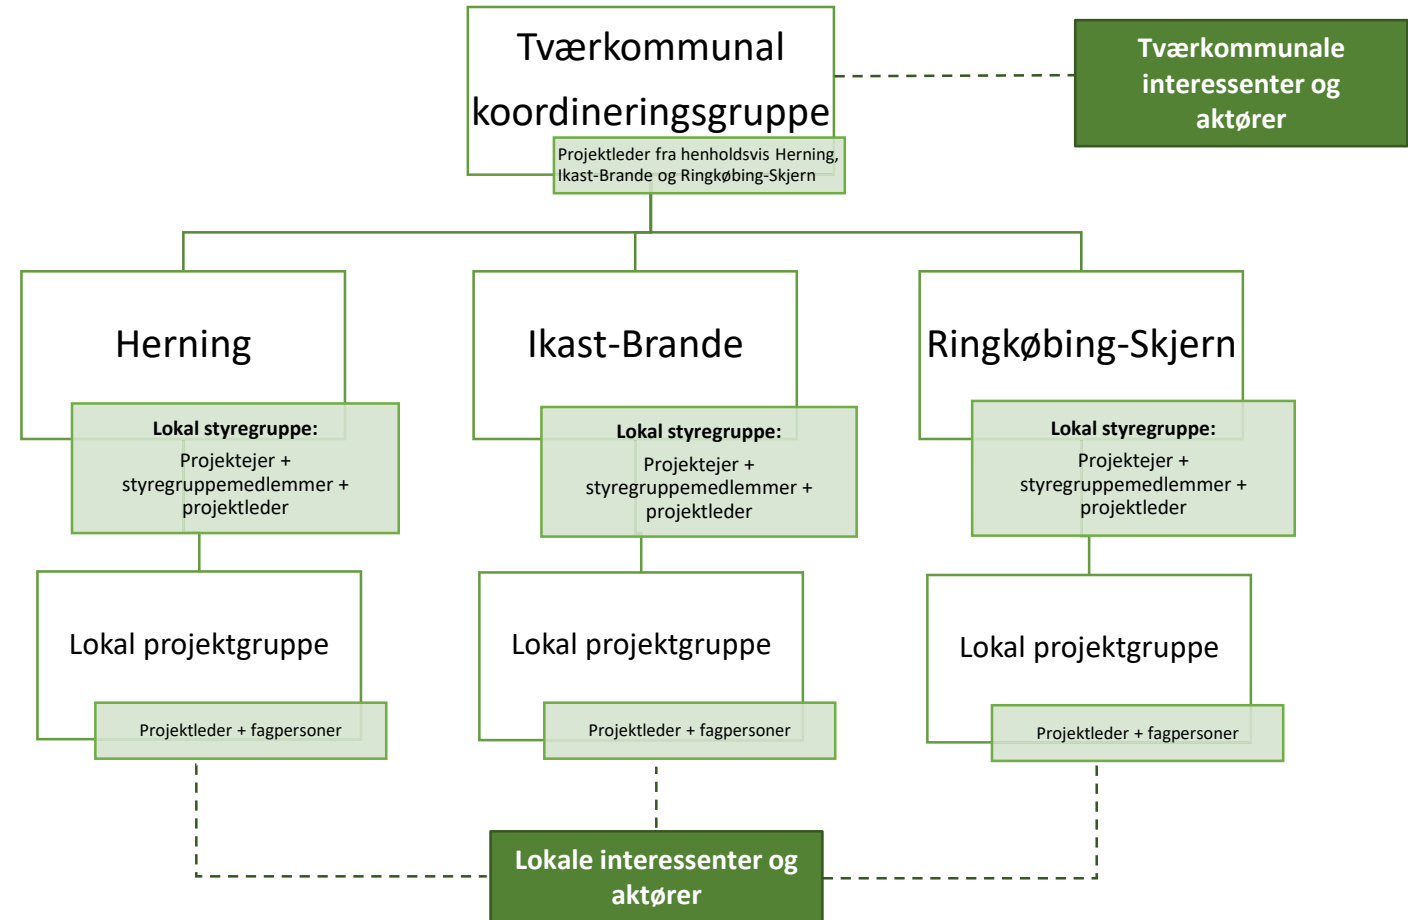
Tværkommunal koordineringsgruppe

Projektleder fra henholdsvis Herning, Ikast-Brande og Ringkøbing-Skjern

Tværkommunale interessenter og aktører

Herning

Lokal styregruppe:
Projektejer + styregruppemedlemmer + projektleder

Lokal projektgruppe

Projektleder + fagpersoner

Ikast-Brande

Lokal styregruppe:
Projektejer + styregruppemedlemmer + projektleder

Lokal projektgruppe

Projektleder + fagpersoner

Ringkøbing-Skjern

Lokal styregruppe:
Projektejer + styregruppemedlemmer + projektleder

Lokal projektgruppe

Projektleder + fagpersoner

Lokale interessenter og aktører